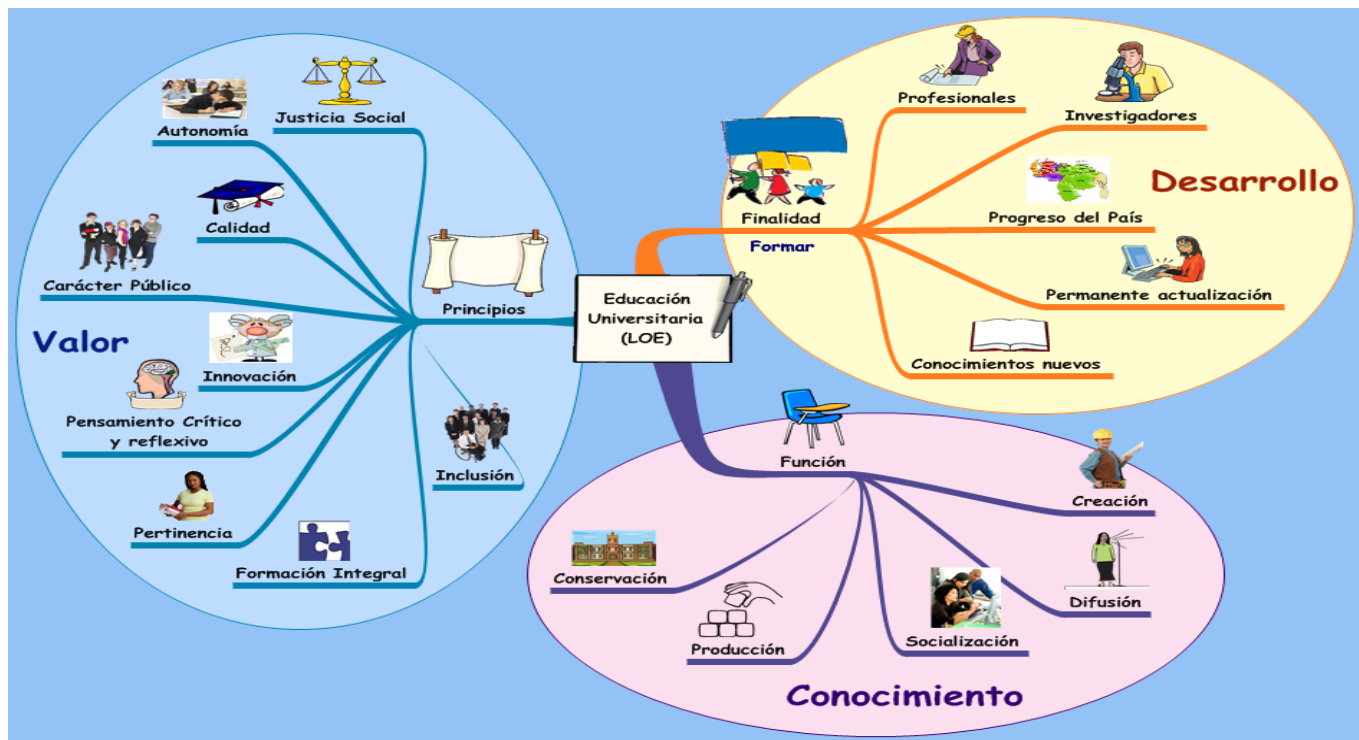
Educación Universitaria (LOE)

Valor

Principios

Justicia Social

Autonomía

Calidad

Carácter Público

Innovación

Pensamiento Crítico y reflexivo

Pertinencia

Formación Integral

Inclusión

Desarrollo

Finalidad

Formar

Profesionales

Investigadores

Progreso del País

Permanente actualización

Conocimientos nuevos

Conocimiento

Función

Creación

Difusión

Socialización

Producción

Conservación